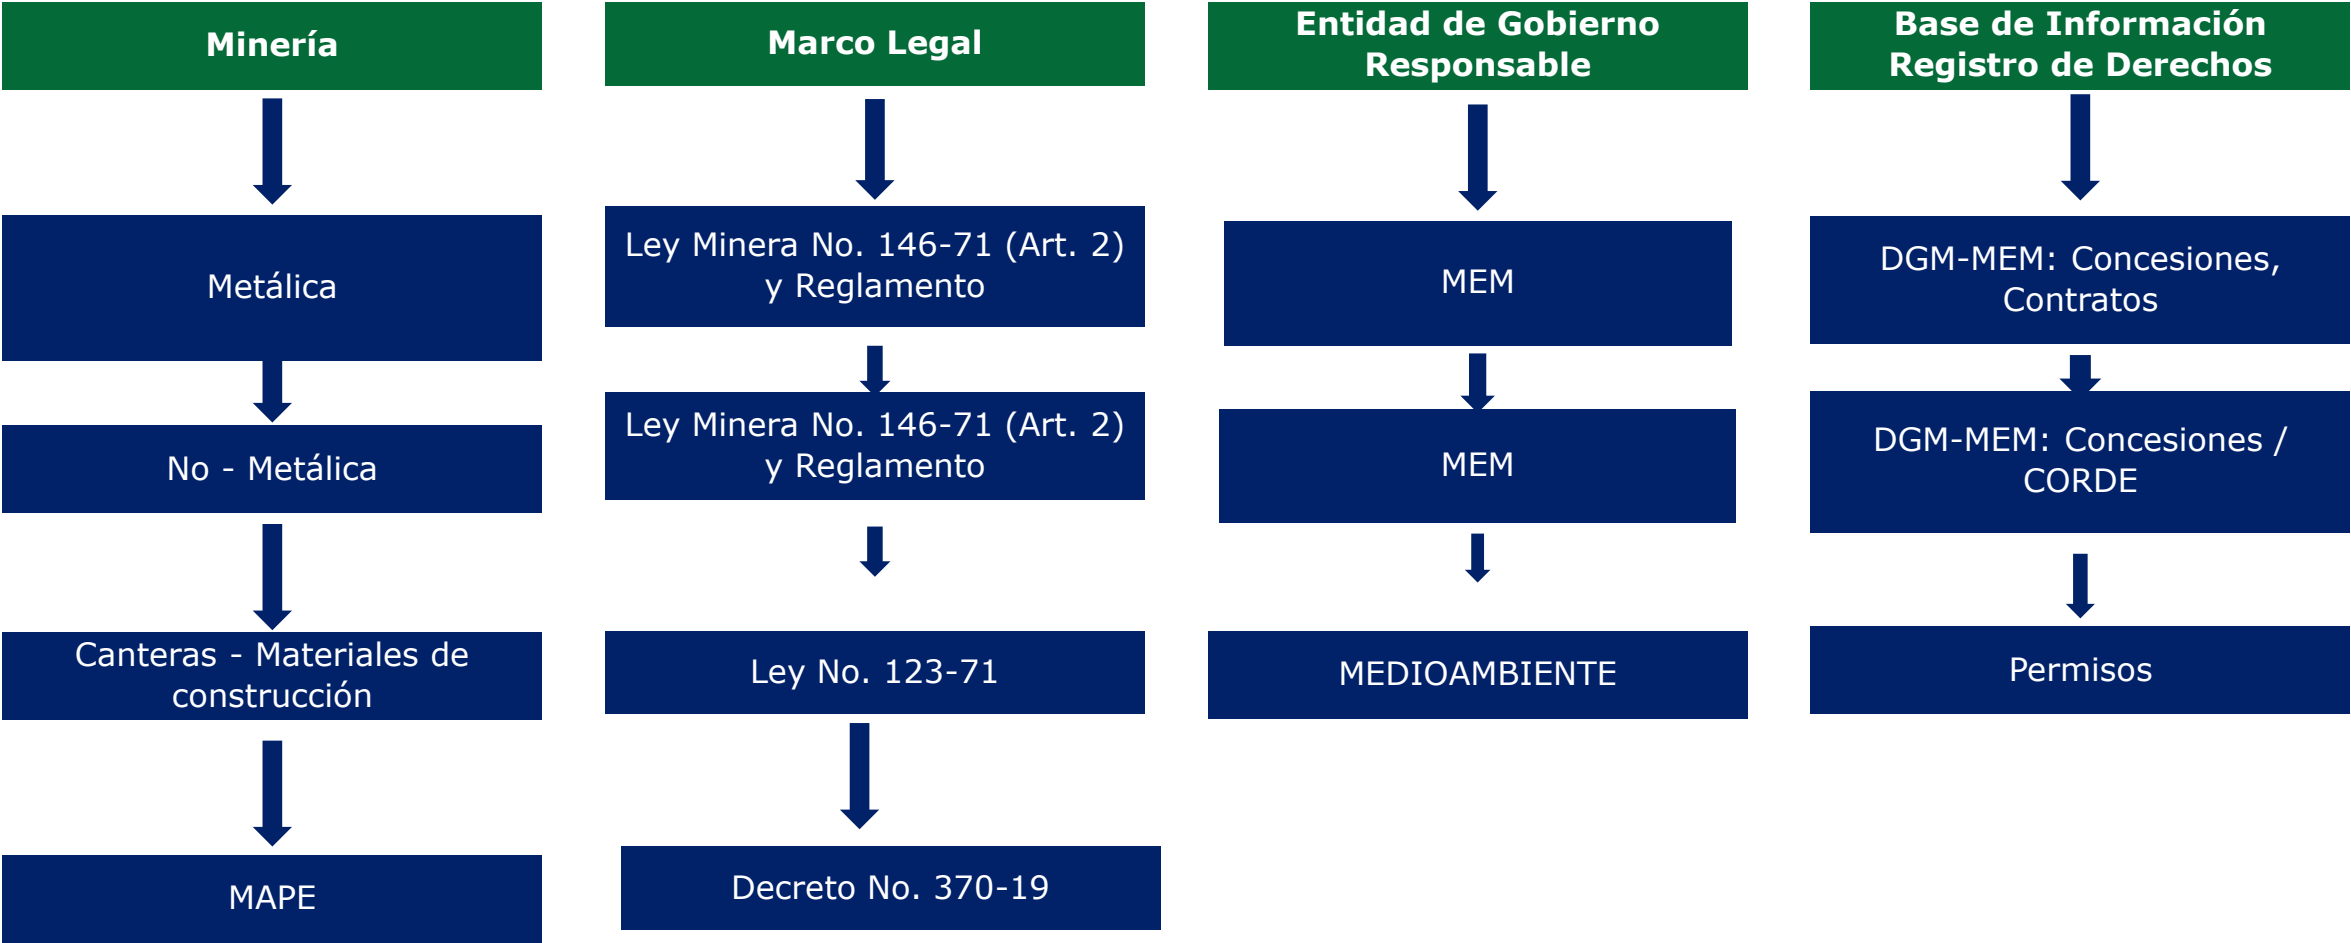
Minería

Metálica

No - Metálica

Canteras - Materiales de construcción

MAPE

Marco Legal

Ley Minera No. 146-71 (Art. 2) y Reglamento

Ley Minera No. 146-71 (Art. 2) y Reglamento

Ley No. 123-71

Decreto No. 370-19

Entidad de Gobierno Responsable

MEM

MEM

MEDIOAMBIENTE

Base de Información Registro de Derechos

DGM-MEM: Concesiones, Contratos

DGM-MEM: Concesiones / CORDE

Permisos